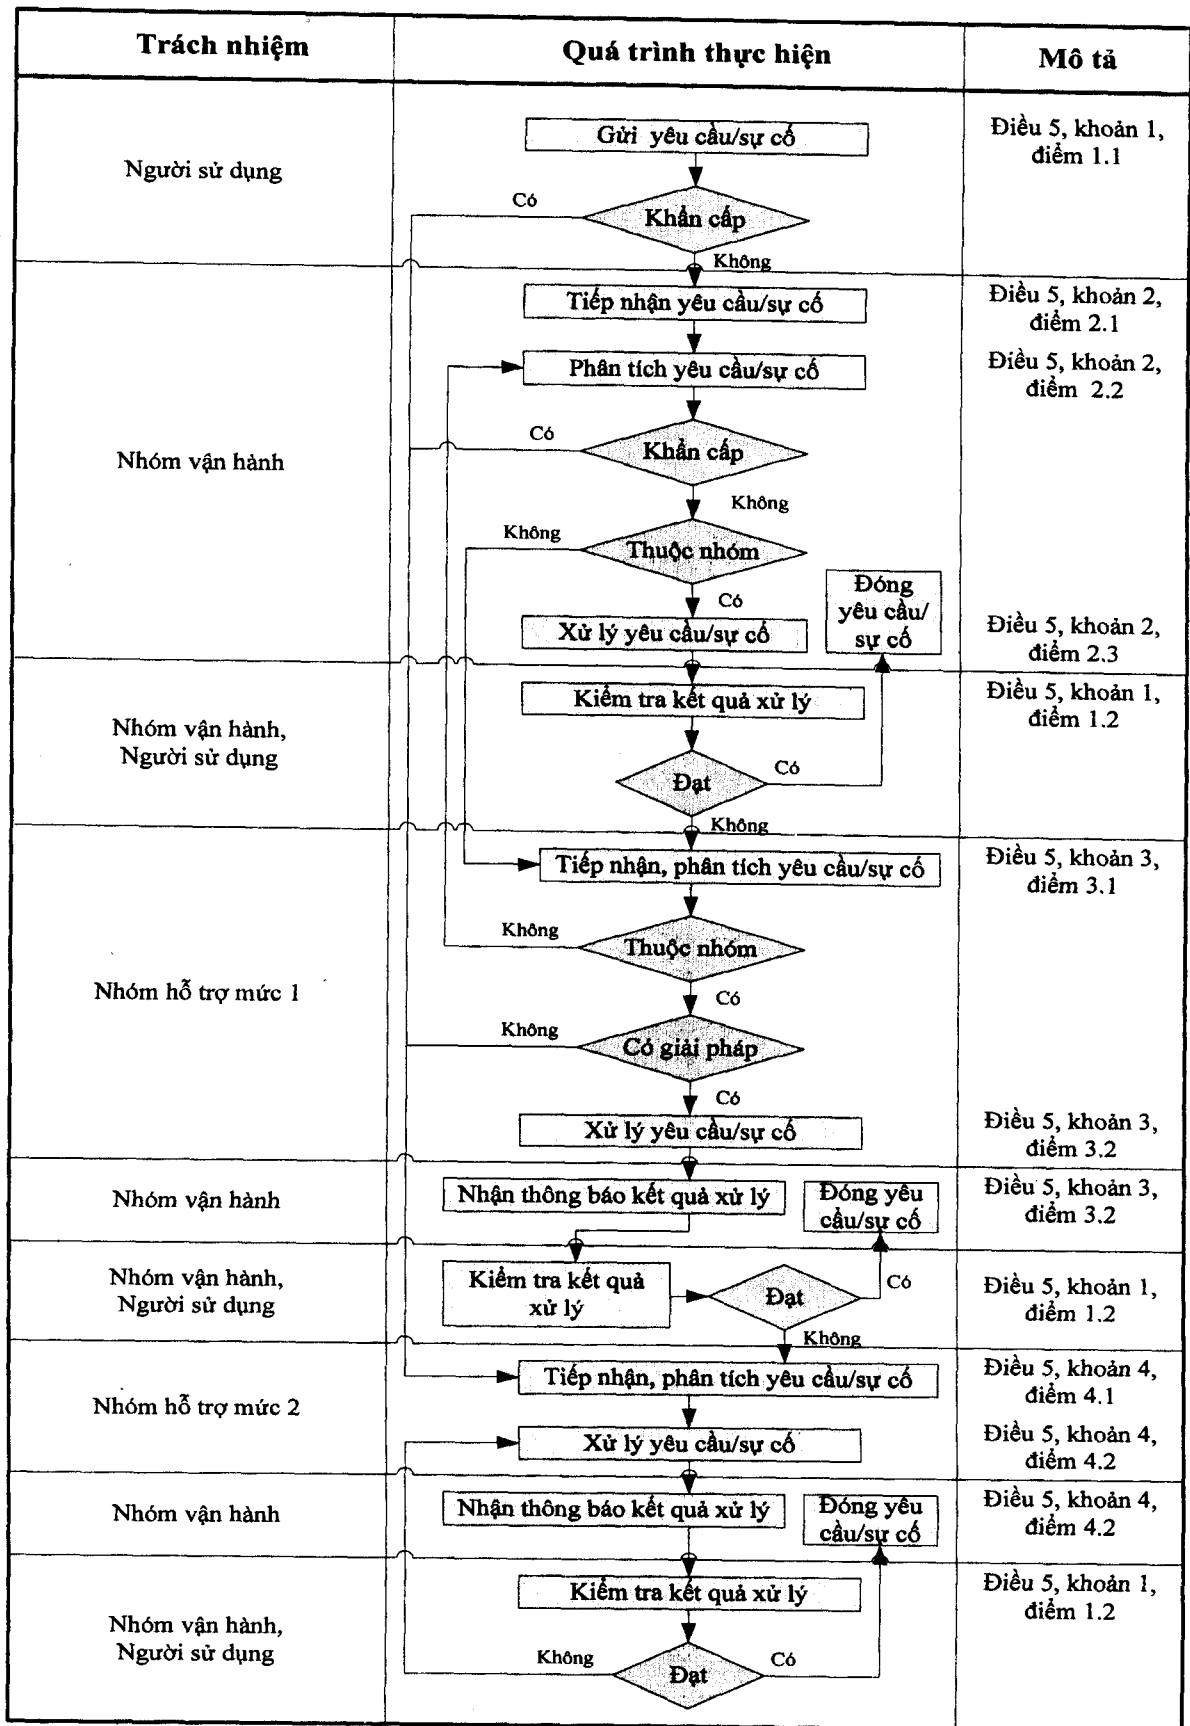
| Trách nhiệm | Quá trình thực hiện | Mô tả |
|---|---|---|
| Người sử dụng | Gửi yêu cầu/sự cố<br>Có<br>Khẩn cấp<br>Không | Điều 5, khoản 1, điểm 1.1 |
| Nhóm vận hành | Tiếp nhận yêu cầu/sự cố<br>Phân tích yêu cầu/sự cố<br>Có<br>Khẩn cấp<br>Không<br>Không<br>Thuộc nhóm<br>Có<br>Xử lý yêu cầu/sự cố<br>Đóng yêu cầu/ sự cố | Điều 5, khoản 2, điểm 2.1<br>Điều 5, khoản 2, điểm 2.2<br>Điều 5, khoản 2, điểm 2.3 |
| Nhóm vận hành, Người sử dụng | Kiểm tra kết quả xử lý<br>Đạt<br>Có<br>Không | Điều 5, khoản 1, điểm 1.2 |
| Nhóm hỗ trợ mức 1 | Tiếp nhận, phân tích yêu cầu/sự cố<br>Không<br>Thuộc nhóm<br>Có<br>Không<br>Có giải pháp<br>Có<br>Xử lý yêu cầu/sự cố | Điều 5, khoản 3, điểm 3.1<br>Điều 5, khoản 3, điểm 3.2 |
| Nhóm vận hành | Nhận thông báo kết quả xử lý<br>Đóng yêu cầu/sự cố | Điều 5, khoản 3, điểm 3.2 |
| Nhóm vận hành, Người sử dụng | Kiểm tra kết quả xử lý<br>Đạt<br>Có<br>Không | Điều 5, khoản 1, điểm 1.2 |
| Nhóm hỗ trợ mức 2 | Tiếp nhận, phân tích yêu cầu/sự cố<br>Xử lý yêu cầu/sự cố | Điều 5, khoản 4, điểm 4.1<br>Điều 5, khoản 4, điểm 4.2 |
| Nhóm vận hành | Nhận thông báo kết quả xử lý<br>Đóng yêu cầu/sự cố | Điều 5, khoản 4, điểm 4.2 |
| Nhóm vận hành, Người sử dụng | Kiểm tra kết quả xử lý<br>Không<br>Đạt<br>Có | Điều 5, khoản 1, điểm 1.2 |